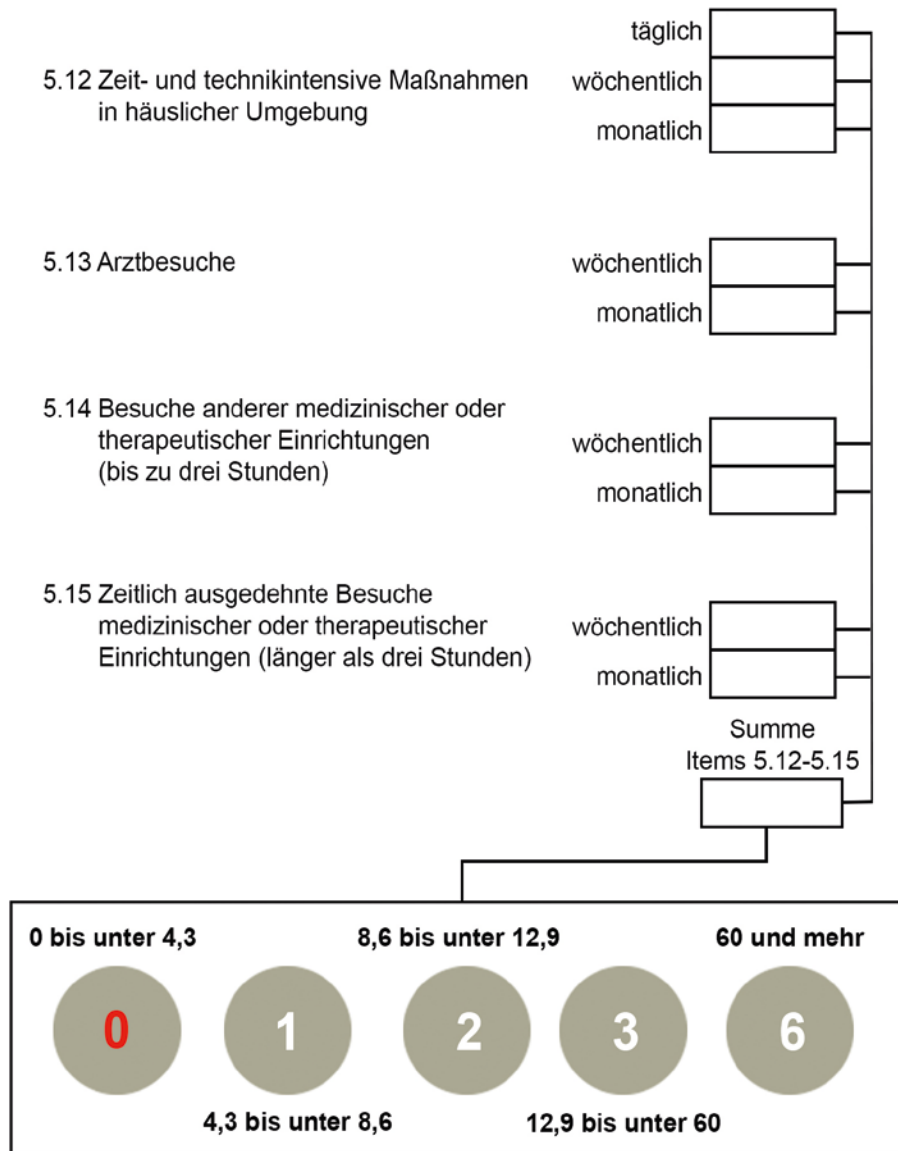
5.12 Zeit- und technikintensive Maßnahmen in häuslicher Umgebung

täglich
wöchentlich
monatlich

5.13 Arztbesuche

wöchentlich
monatlich

5.14 Besuche anderer medizinischer oder therapeutischer Einrichtungen (bis zu drei Stunden)

wöchentlich
monatlich

5.15 Zeitlich ausgedehnte Besuche medizinischer oder therapeutischer Einrichtungen (länger als drei Stunden)

wöchentlich
monatlich

Summe Items 5.12-5.15

0 bis unter 4,3
8,6 bis unter 12,9
60 und mehr

0
1
2
3
6

4,3 bis unter 8,6
12,9 bis unter 60